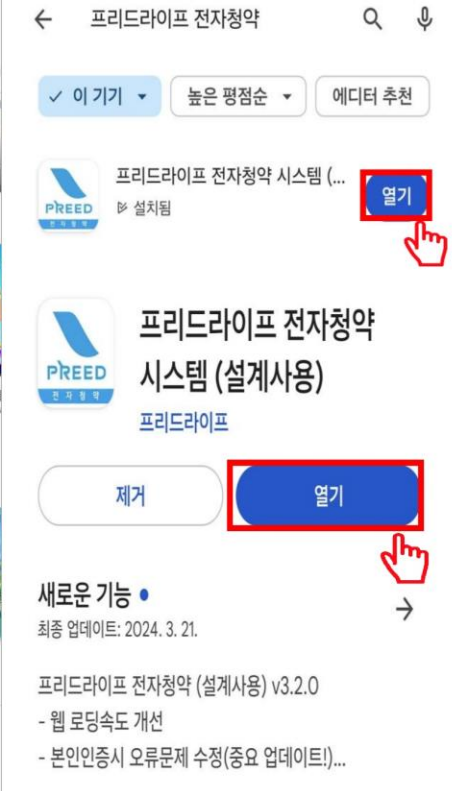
← 프리드라이프 전자청약

✓ 이 기기 ▾ 높은 평점순 ▾ 에디터 추천

PREED 전자청약

프리드라이프 전자청약 시스템 (...
설치됨

열기

PREED 전자청약

프리드라이프 전자청약 시스템 (설계사용)

프리드라이프

제거

열기

새로운 기능 •

최종 업데이트: 2024. 3. 21.

→

프리드라이프 전자청약 (설계사용) v3.2.0
- 웹 로딩속도 개선
- 본인인증시 오류문제 수정(중요 업데이트!)...